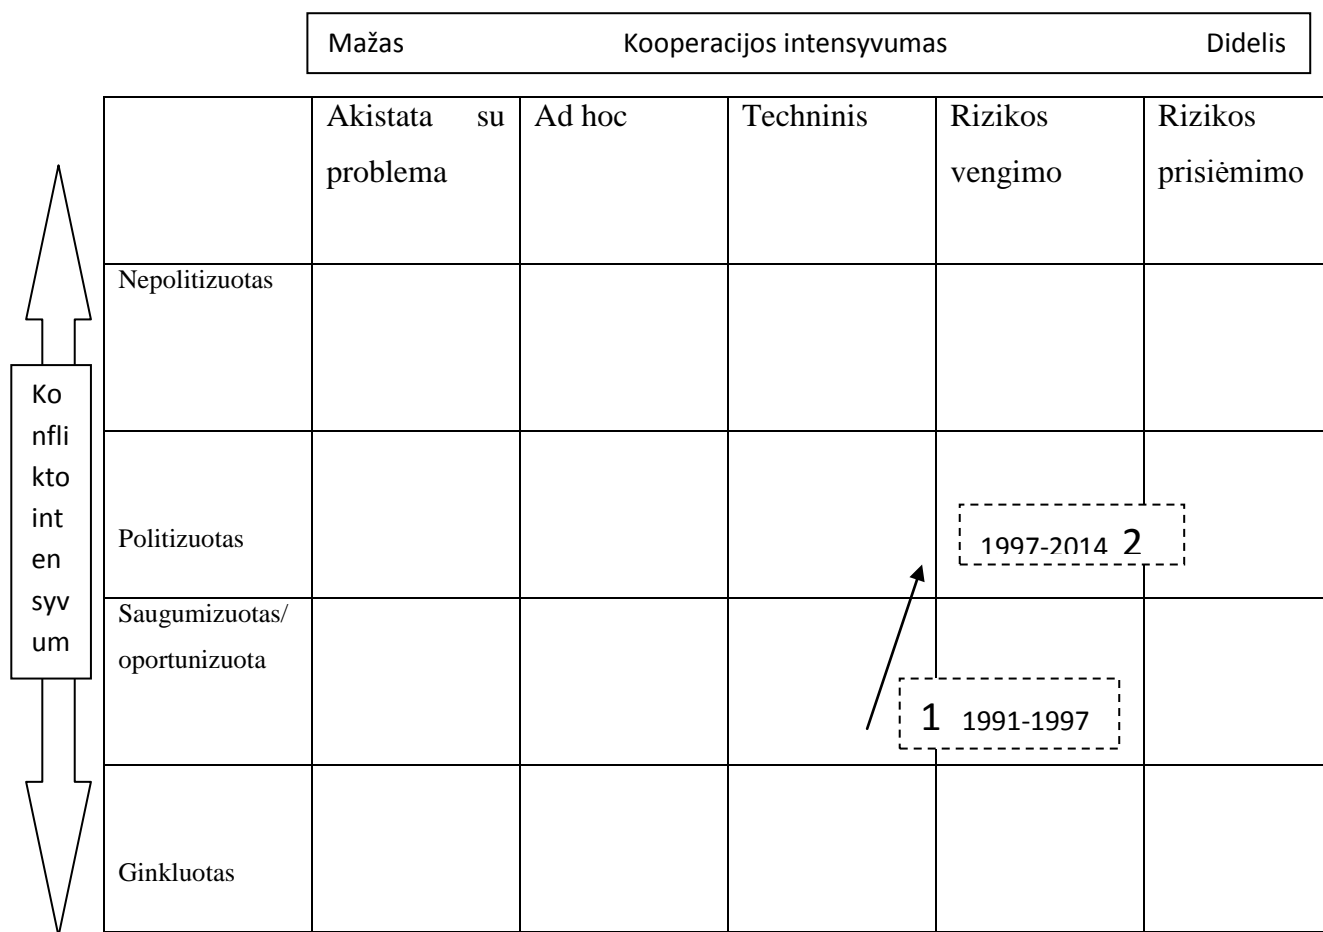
Mažas Kooperacijos intensyvumas Didelis

| | Akistata su problema | Ad hoc | Techninis | Rizikos vengimo | Rizikos prisiėmimo |
|---|---|---|---|---|---|
| Nepolitizuotas | | | | | |
| Politizuotas | | | | 1997-2014 2 | |
| Saugumizuotas/ oportunizuota | | | | 1 1991-1997 | |
| Ginkluotas | | | | | |

Ko nfli kto int en syv um